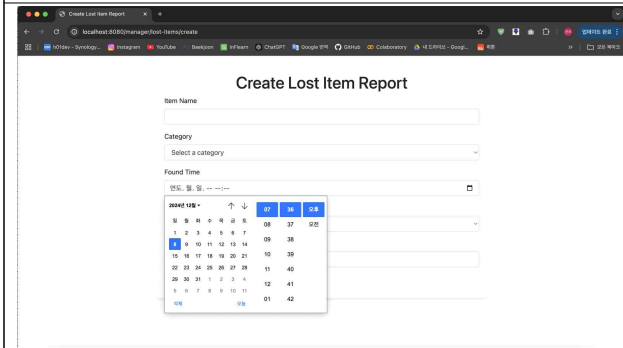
Create Lost Item Report
localhost:8080/manager/lost-items/create
h01dev - Synology... Instagram YouTube Baekjoon Inflearn ChatGPT Google 번역 GitHub Colaboratory 내 드라이브 - Googl... 트몬
모든 북마크
업데이트 완료

Create Lost Item Report

Item Name

Category

Select a category

Found Time

연도. 월. 일. -- --:--

2024년 12월

| 일 | 월 | 화 | 수 | 목 | 금 | 토 |
|---|---|---|---|---|---|---|
| 1 | 2 | 3 | 4 | 5 | 6 | 7 |
| 8 | 9 | 10 | 11 | 12 | 13 | 14 |
| 15 | 16 | 17 | 18 | 19 | 20 | 21 |
| 22 | 23 | 24 | 25 | 26 | 27 | 28 |
| 29 | 30 | 31 | 1 | 2 | 3 | 4 |
| 5 | 6 | 7 | 8 | 9 | 10 | 11 |

삭제 오늘

07 08 09 10 11 12 01
36 37 38 39 40 41 42
오후 오전